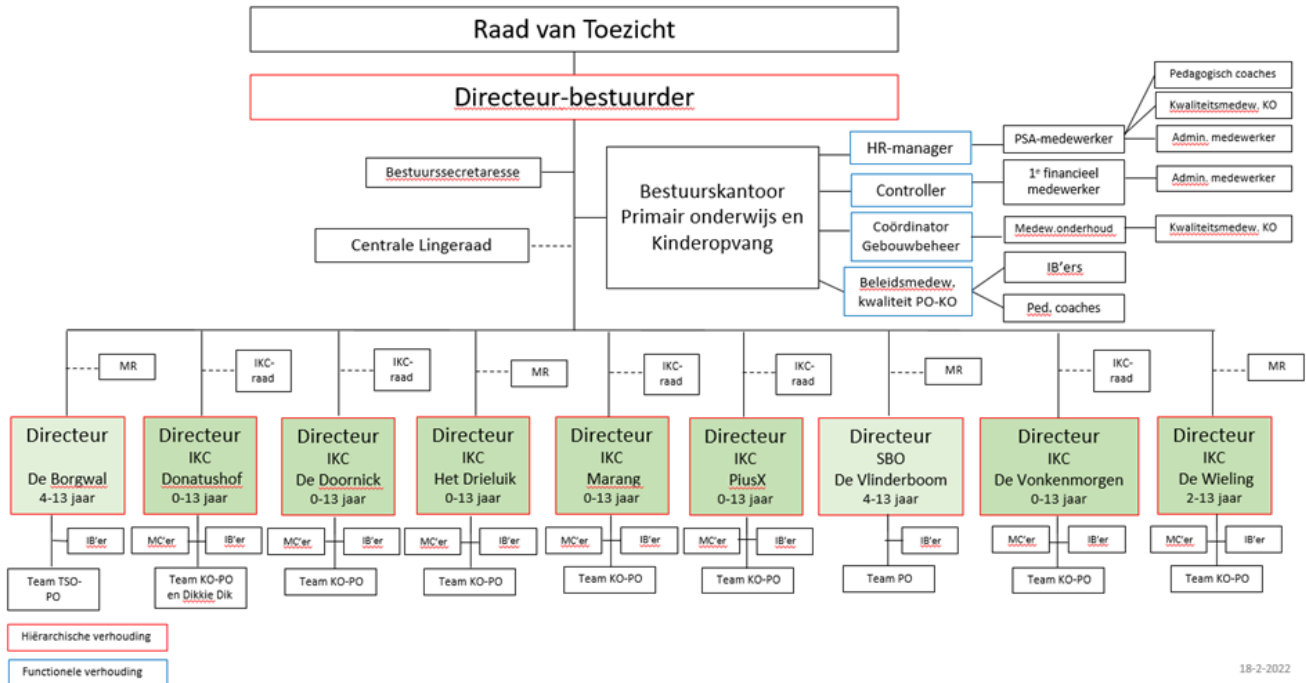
Raad van Toezicht

Directeur-bestuurder

Pedagogisch coaches

Kwaliteitsmedew. KO

Admin. medewerker

PSA-medewerker

HR-manager

Bestuurssecretaresse

Bestuurskantoor Primair onderwijs en Kinderopvang

Controller

1e financieel medewerker

Admin. medewerker

Coördinator Gebouwbeheer

Medew.onderhoud

Kwaliteitsmedew. KO

Centrale Lingeraad

Beleidsmedew. kwaliteit PO-KO

IB'ers

Ped. coaches

MR

IKC-raad

IKC-raad

MR

IKC-raad

IKC-raad

MR

IKC-raad

MR

Directeur
De Borgwal
4-13 jaar

Directeur
IKC
Donatushof
0-13 jaar

Directeur
IKC
De Doornick
0-13 jaar

Directeur
IKC
Het Drieluik
0-13 jaar

Directeur
IKC
Marang
0-13 jaar

Directeur
IKC
PiusX
0-13 jaar

Directeur
SBO
De Vlinderboom
4-13 jaar

Directeur
IKC
De Vonkenmorgen
0-13 jaar

Directeur
IKC
De Wieling
2-13 jaar

IB'er

MC'er

IB'er

MC'er

IB'er

MC'er

IB'er

MC'er

IB'er

MC'er

IB'er

IB'er

MC'er

IB'er

MC'er

IB'er

Team TSO-PO

Team KO-PO en Dikkie Dik

Team KO-PO

Team KO-PO

Team KO-PO

Team KO-PO

Team PO

Team KO-PO

Team KO-PO

Hiërarchische verhouding

Functionele verhouding

18-2-2022